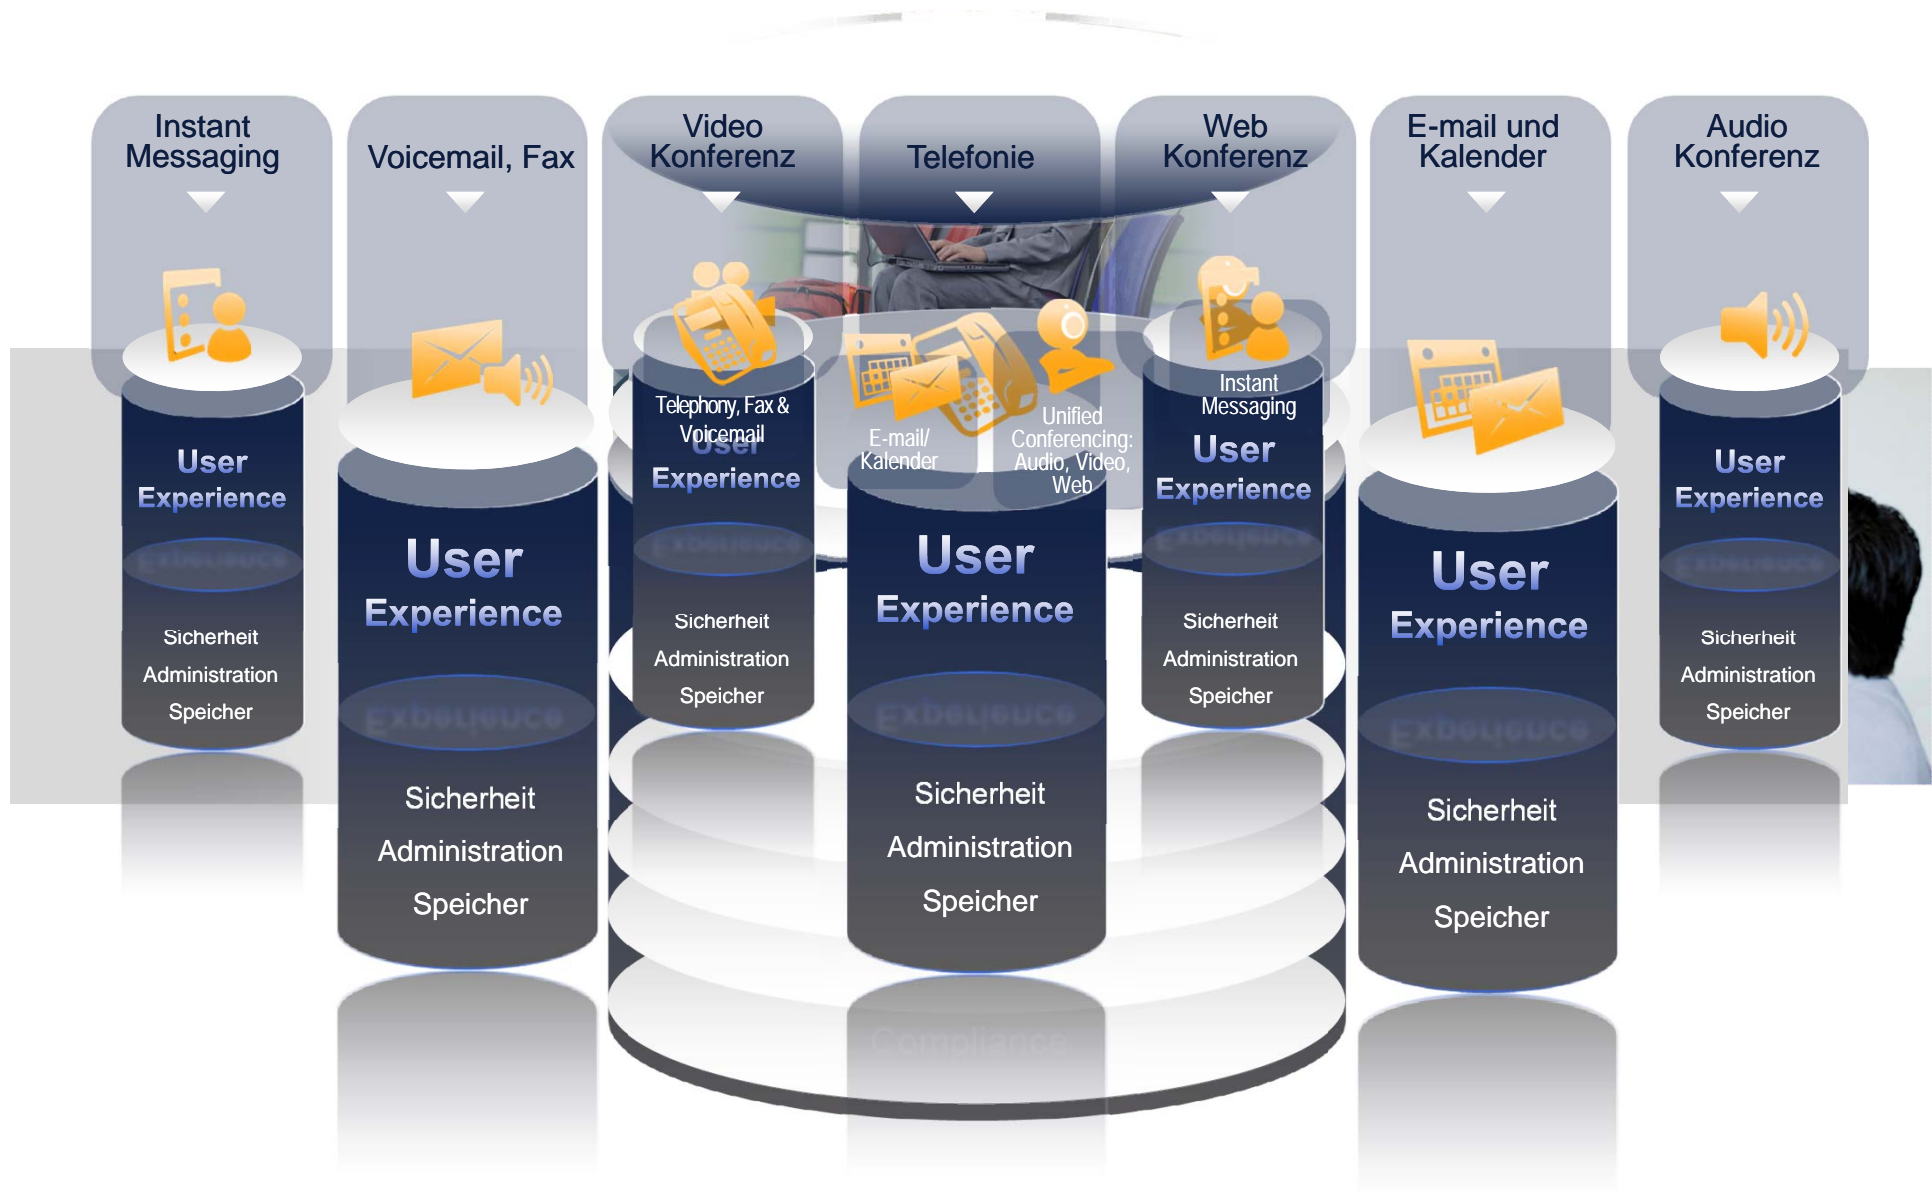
Instant Messaging

Voicemail, Fax

Video Konferenz

Telefonie

Web Konferenz

E-mail und Kalender

Audio Konferenz

User Experience
Sicherheit
Administration
Speicher

User Experience
Sicherheit
Administration
Speicher

Telephony, Fax & Voicemail
User Experience
Sicherheit
Administration
Speicher

E-mail/ Kalender

Unified Conferencing: Audio, Video, Web

User Experience
Sicherheit
Administration
Speicher

Instant Messaging
User Experience
Sicherheit
Administration
Speicher

User Experience
Sicherheit
Administration
Speicher

User Experience
Sicherheit
Administration
Speicher